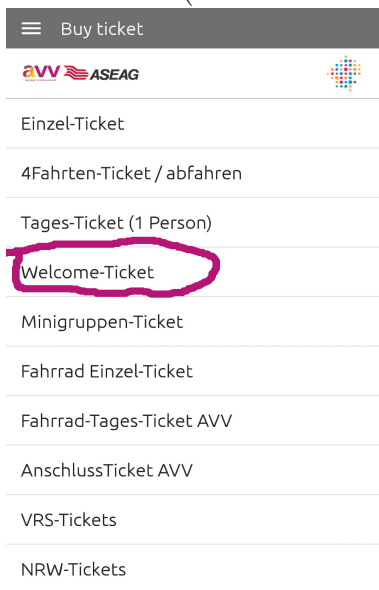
Buy ticket

aVV ASEAG

Einzel-Ticket

4Fahrten-Ticket / abfahren

Tages-Ticket (1 Person)

Welcome-Ticket

Minigruppen-Ticket

Fahrrad Einzel-Ticket

Fahrrad-Tages-Ticket AVV

AnschlussTicket AVV

VRS-Tickets

NRW-Tickets